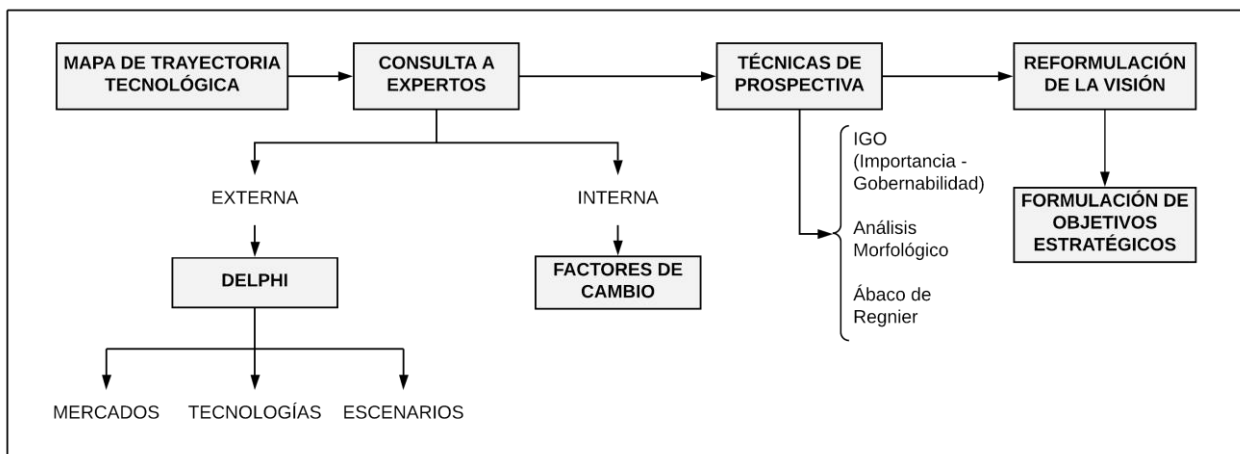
MAPA DE TRAYECTORIA TECNOLÓGICA

CONSULTA A EXPERTOS

TÉCNICAS DE PROSPECTIVA

REFORMULACIÓN DE LA VISIÓN

EXTERNA

INTERNA

IGO (Importancia - Gobernabilidad)

Análisis Morfológico

Ábaco de Regnier

FORMULACIÓN DE OBJETIVOS ESTRATÉGICOS

DELPHI

FACTORES DE CAMBIO

MERCADOS

TECNOLOGÍAS

ESCENARIOS